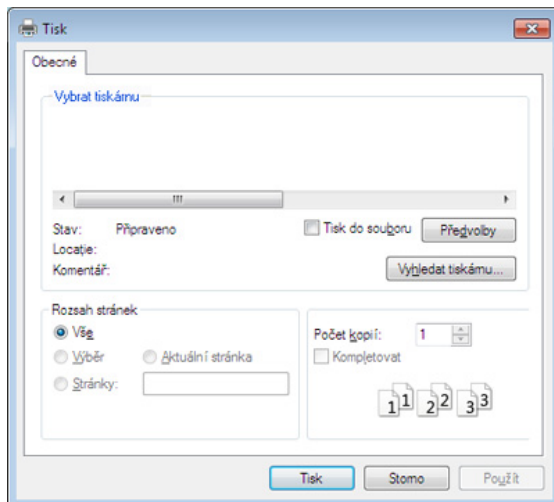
Tisk

Obecné

Vybrat tiskárnu

Stav: Připraveno

Locație:

Komentář:

Tisk do souboru

Předvolby

Vyhledat tiskárnu...

Rozsah stránek

Vše

Výběr

Aktuální stránka

Stránky:

Počet kopií: 1

Kompletovat

1 1 2 2 3 3

Tisk

Storno

Použít